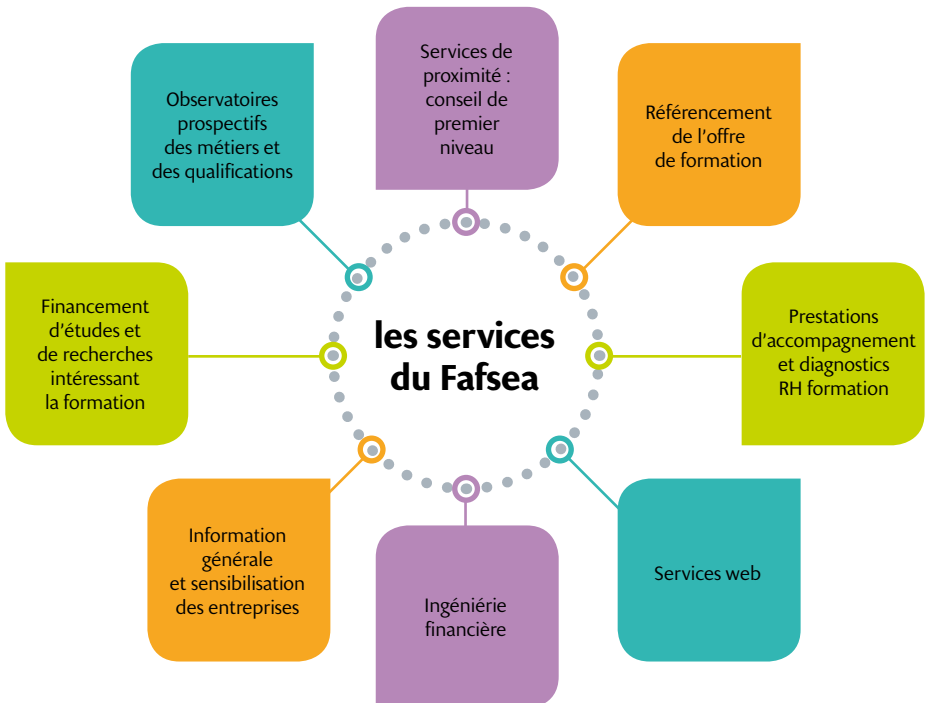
les services du Fafsea

Services de proximité : conseil de premier niveau

Référencement de l'offre de formation

Prestations d'accompagnement et diagnostics RH formation

Services web

Ingénierie financière

Information générale et sensibilisation des entreprises

Financement d'études et de recherches intéressant la formation

Observatoires prospectifs des métiers et des qualifications